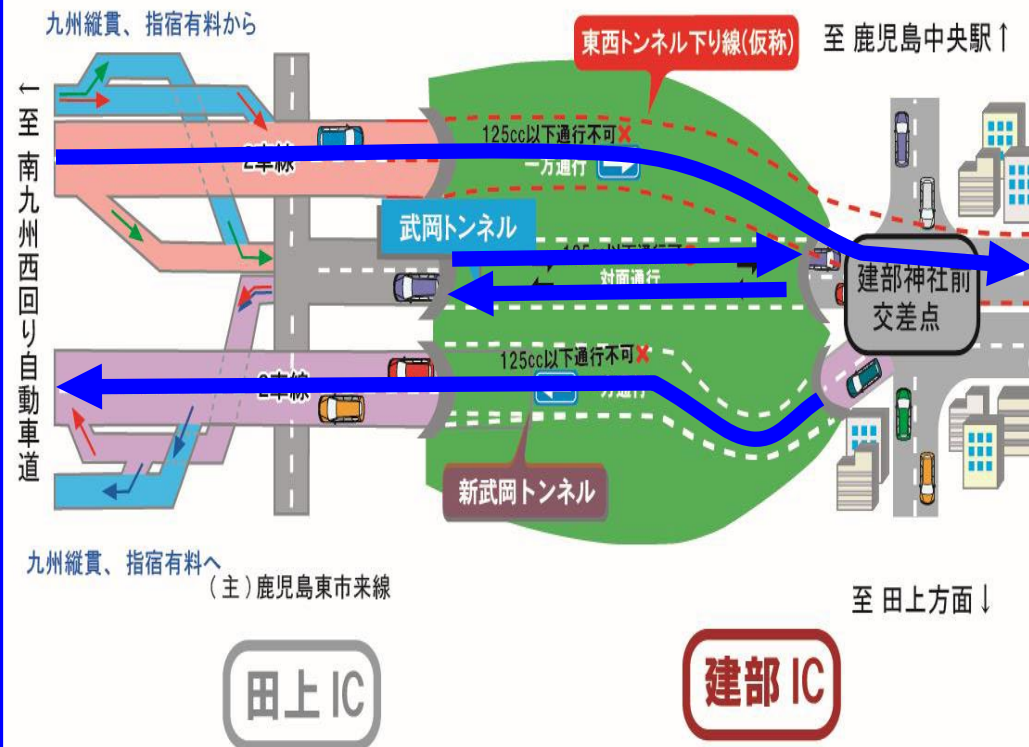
九州縦貫、指宿有料から

東西トンネル下り線(仮称)

至 鹿児島中央駅↑

←至 南九州西回り自動車道

2車線

125cc以下通行不可✕

一方通行

武岡トンネル

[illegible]

対面通行

建部神社前交差点

2車線

125cc以下通行不可✕

一方通行

新武岡トンネル

九州縦貫、指宿有料へ

(主)鹿児島東市来線

至 田上方面↓

田上 IC

建部 IC